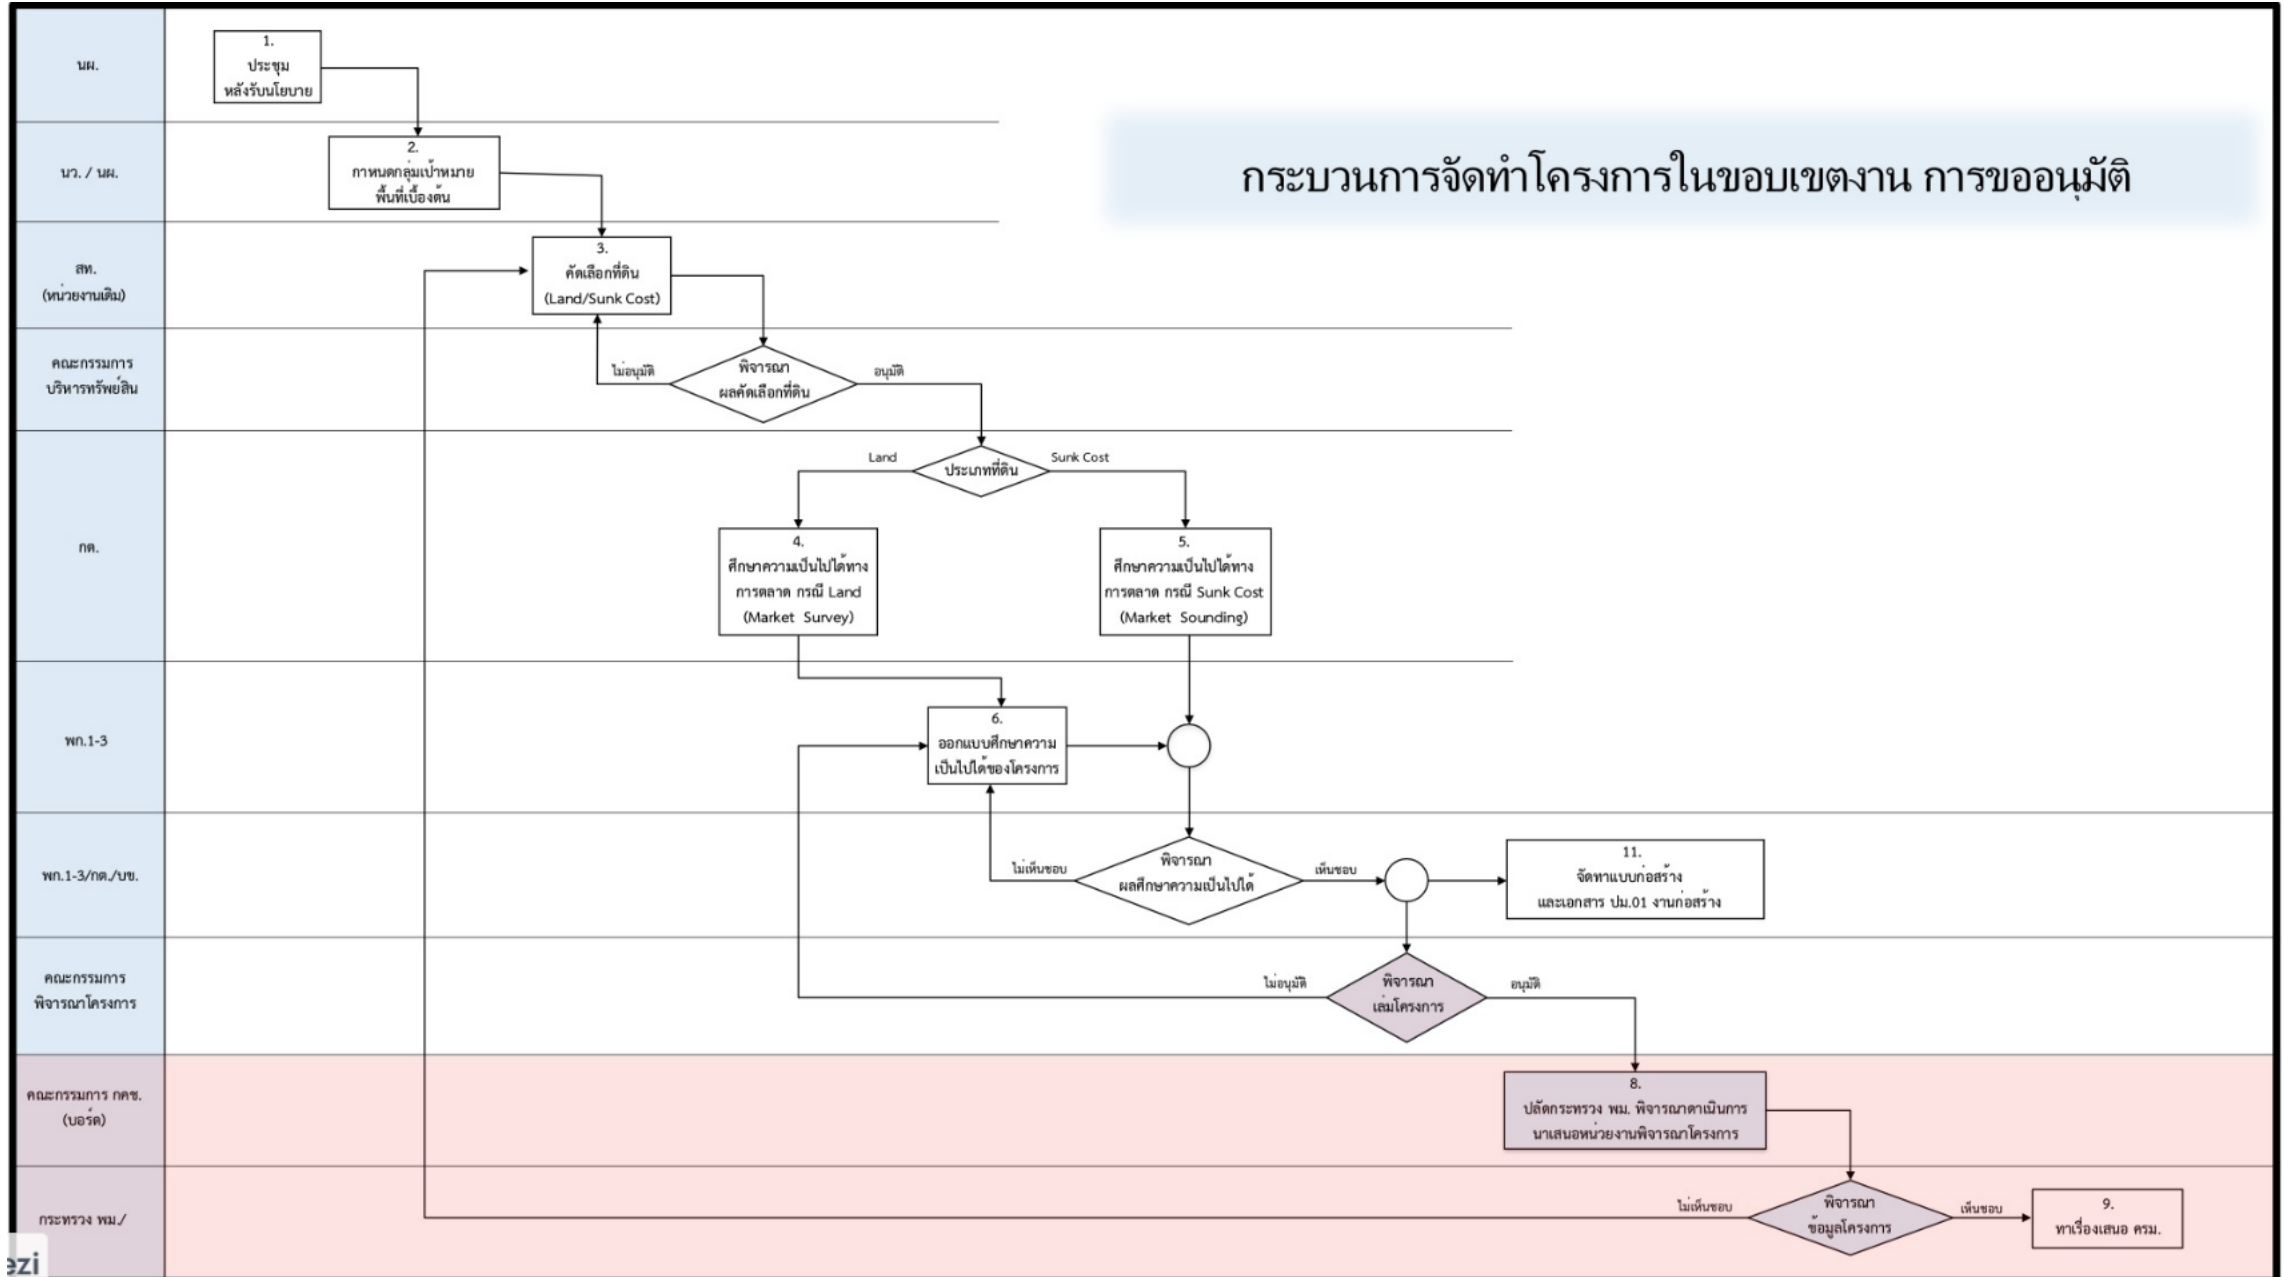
นผ.

1.
ประชุม
หลังรับนโยบาย

กระบวนการจัดทำโครงการในขอบเขตงาน การขออนุมัติ

นว. / นผ.

2.
กาหนดกลุ่มเป้าหมาย
พื้นที่เบื้องต้น

สท.
(หน่วยงานเดิม)

3.
คัดเลือกที่ดิน
(Land/Sunk Cost)

คณะกรรมการ
บริหารทรัพย์สิน

ไม่อนุมัติ

พิจารณา
ผลคัดเลือกที่ดิน

อนุมัติ

กต.

Land

ประเภทที่ดิน

Sunk Cost

4.
ศึกษาความเป็นไปได้ทาง
การตลาด กรณี Land
(Market Survey)

5.
ศึกษาความเป็นไปได้ทาง
การตลาด กรณี Sunk Cost
(Market Sounding)

พก.1-3

6.
ออกแบบศึกษาความ
เป็นไปได้ของโครงการ

พก.1-3/กต./บข.

ไม่เห็นชอบ

พิจารณา
ผลศึกษาความเป็นไปได้

เห็นชอบ

11.
จัดหาแบบก่อสร้าง
และเอกสาร ปม.01 งานก่อสร้าง

คณะกรรมการ
พิจารณาโครงการ

ไม่อนุมัติ

พิจารณา
เล่มโครงการ

อนุมัติ

คณะกรรมการ กคช.
(บอร์ด)

8.
ปลัดกระทรวง พม. พิจารณาดาเนินการ
นาเสนอหน่วยงานพิจารณาโครงการ

กระทรวง พม./

ไม่เห็นชอบ

พิจารณา
ข้อมูลโครงการ

เห็นชอบ

9.
ทาเรื่องเสนอ ครม.

ezi